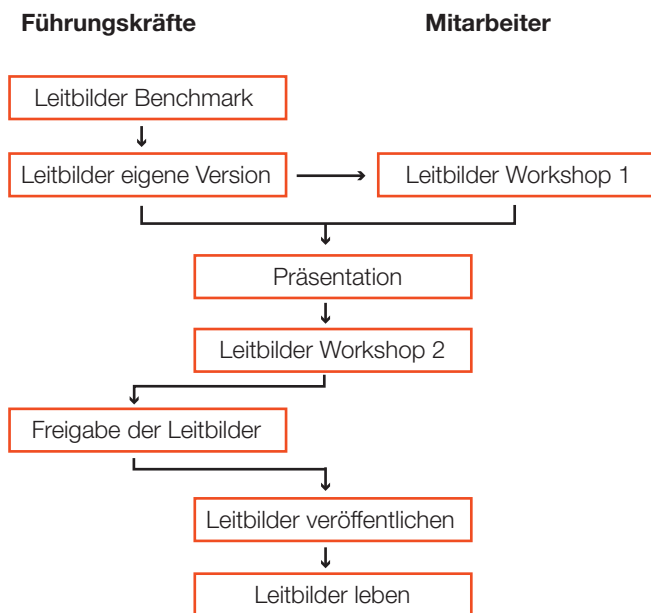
Führungskräfte

Mitarbeiter

Leitbilder Benchmark

Leitbilder eigene Version

Leitbilder Workshop 1

Präsentation

Leitbilder Workshop 2

Freigabe der Leitbilder

Leitbilder veröffentlichen

Leitbilder leben